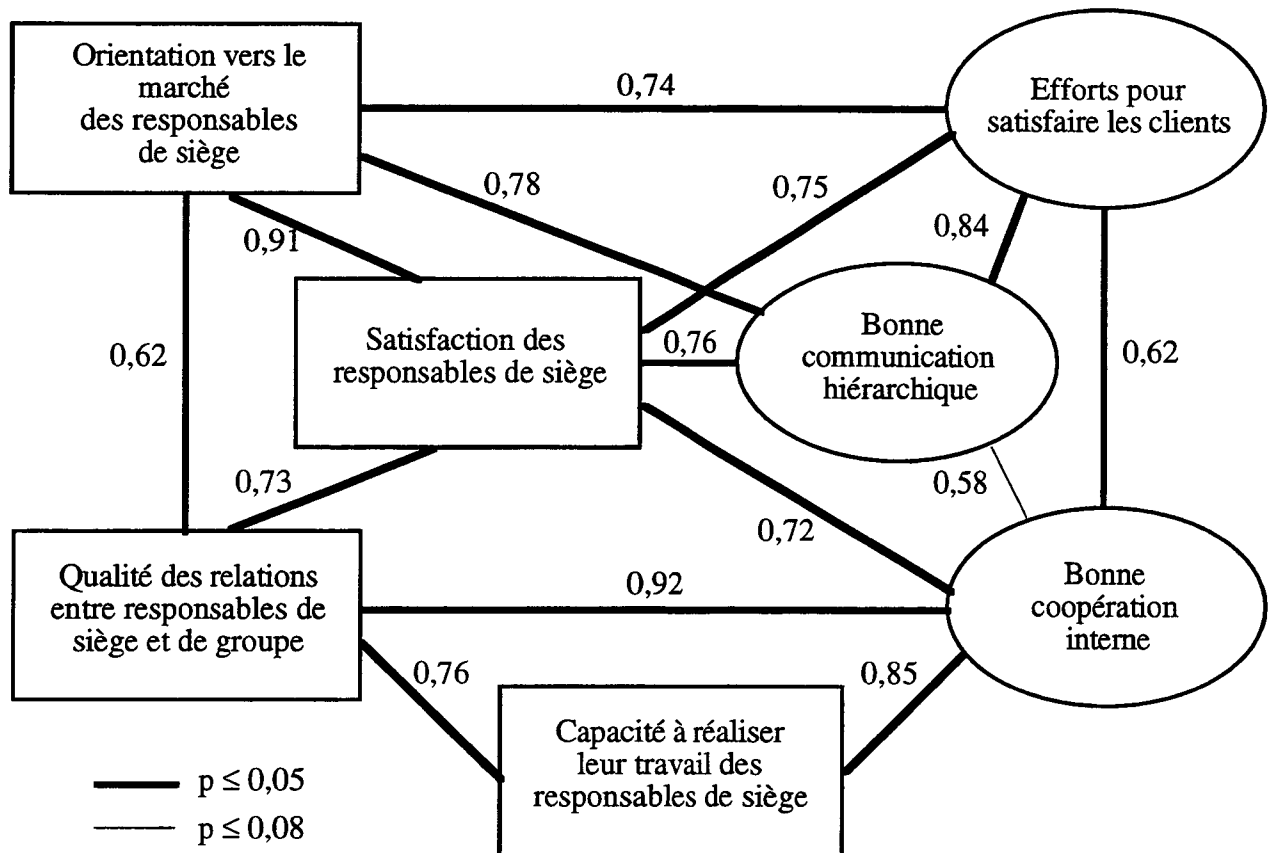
Orientation vers le marché des responsables de siège

0,74

Efforts pour satisfaire les clients

0,78

0,75

0,91

0,84

Satisfaction des responsables de siège

Bonne communication hiérarchique

0,62

0,76

0,62

0,73

0,58

0,72

Qualité des relations entre responsables de siège et de groupe

0,92

Bonne coopération interne

0,76

0,85

Capacité à réaliser leur travail des responsables de siège

$p \leq 0,05$

$p \leq 0,08$